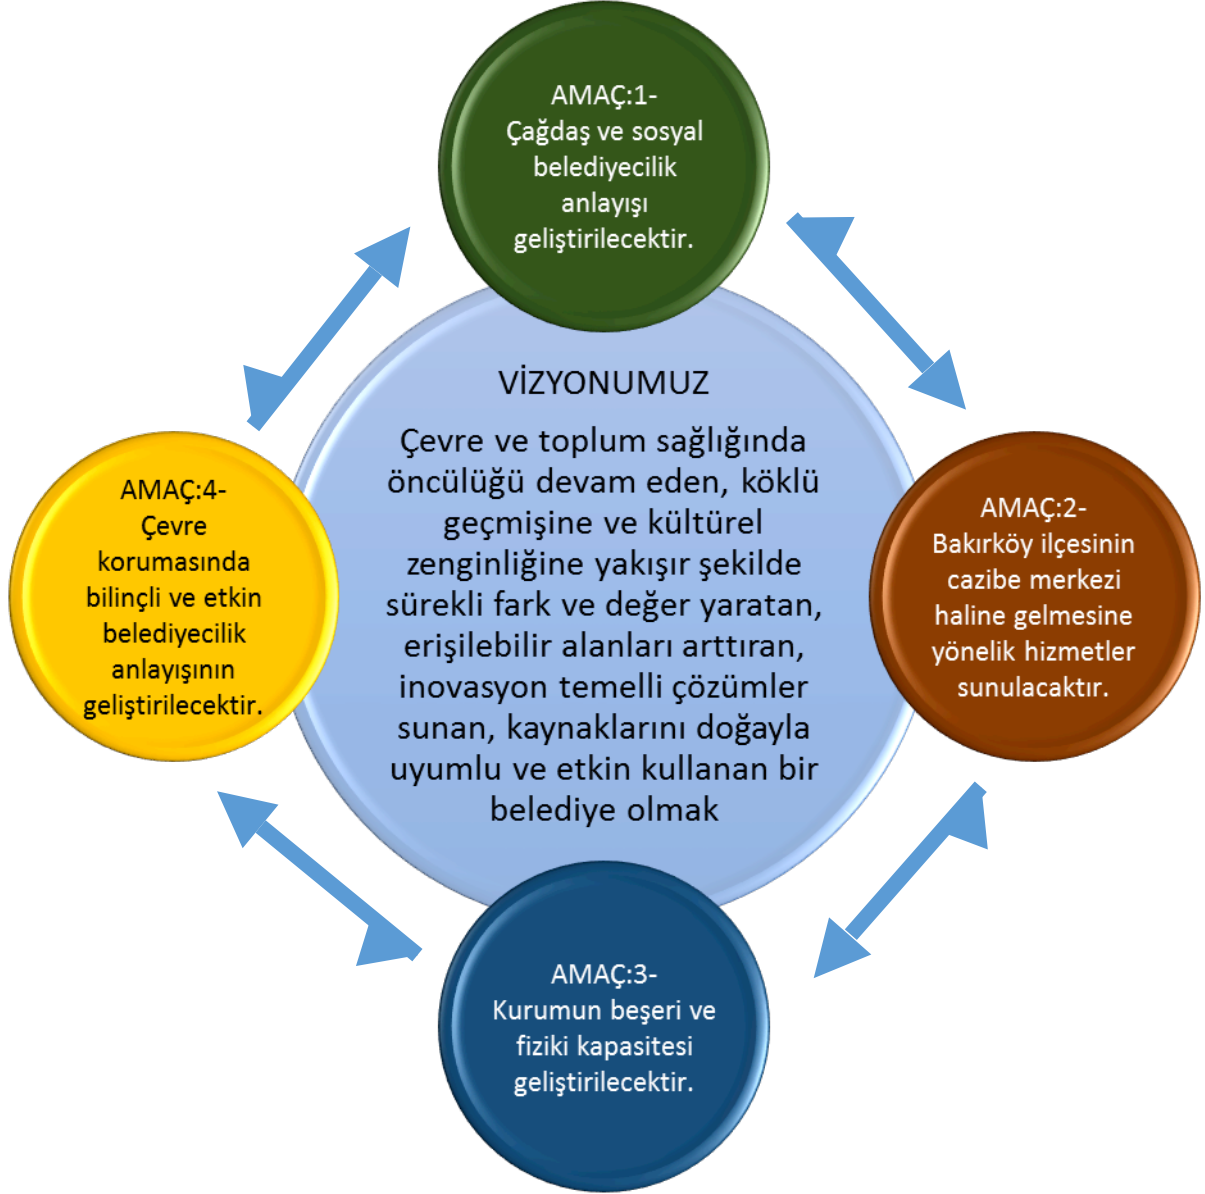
AMAÇ:1-
Çağdaş ve sosyal belediyecilik anlayışı geliştirilecektir.

VİZYONUMUZ

Çevre ve toplum sağlığında öncülüğü devam eden, köklü geçmişine ve kültürel zenginliğine yakışır şekilde sürekli fark ve değer yaratan, erişilebilir alanları arttıran, inovasyon temelli çözümler sunan, kaynaklarını doğayla uyumlu ve etkin kullanan bir belediye olmak

AMAÇ:4-
Çevre korumasında bilinçli ve etkin belediyecilik anlayışının geliştirilecektir.

AMAÇ:2-
Bakırköy ilçesinin cazibe merkezi haline gelmesine yönelik hizmetler sunulacaktır.

AMAÇ:3-
Kurumun beşeri ve fiziki kapasitesi geliştirilecektir.